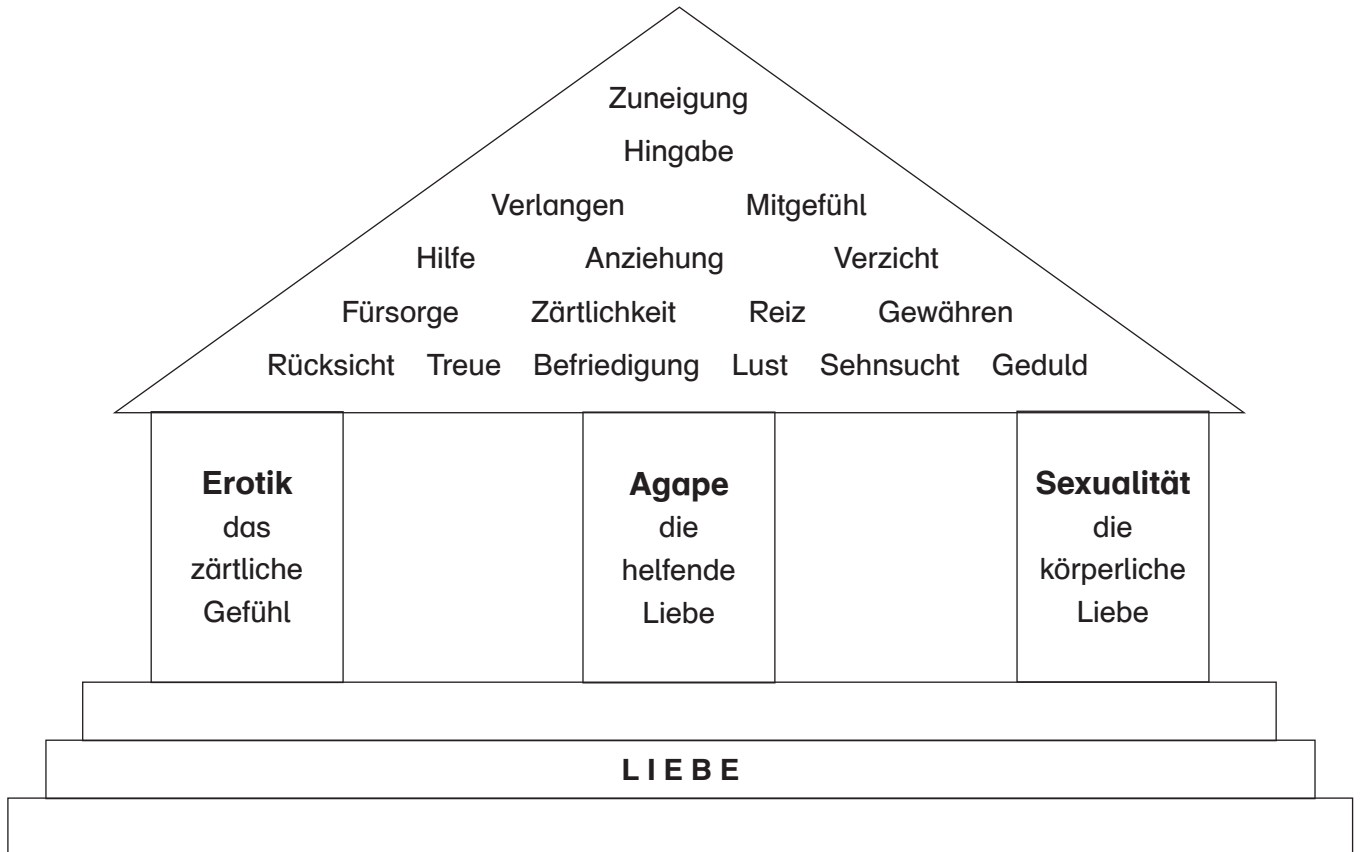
Zuneigung

Hingabe

Verlangen Mitgefühl

Hilfe Anziehung Verzicht

Fürsorge Zärtlichkeit Reiz Gewähren

Rücksicht Treue Befriedigung Lust Sehnsucht Geduld

**Erotik**
das zärtliche Gefühl

**Agape**
die helfende Liebe

**Sexualität**
die körperliche Liebe

LIEBE